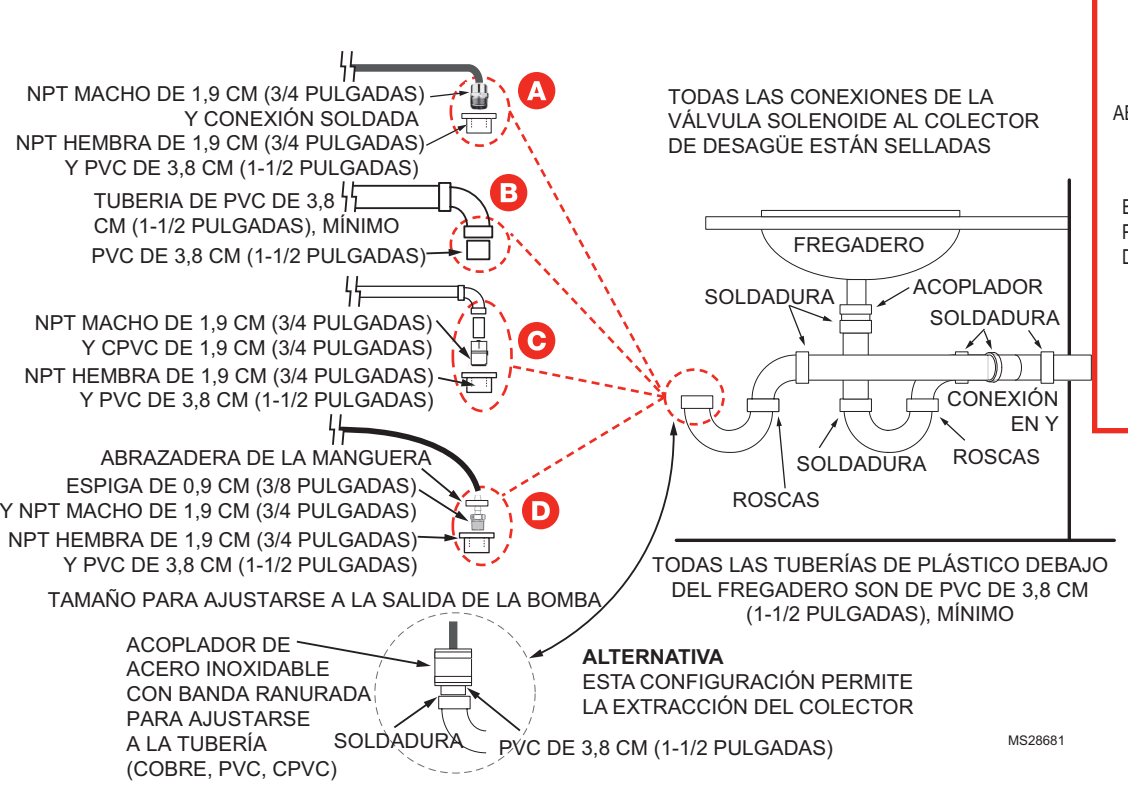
NPT MACHO DE 1,9 CM (3/4 PULGADAS) Y CONEXIÓN SOLDADA

NPT HEMBRA DE 1,9 CM (3/4 PULGADAS) Y PVC DE 3,8 CM (1-1/2 PULGADAS)

A

TUBERIA DE PVC DE 3,8 CM (1-1/2 PULGADAS), MÍNIMO

PVC DE 3,8 CM (1-1/2 PULGADAS)

B

NPT MACHO DE 1,9 CM (3/4 PULGADAS) Y CPVC DE 1,9 CM (3/4 PULGADAS)

NPT HEMBRA DE 1,9 CM (3/4 PULGADAS) Y PVC DE 3,8 CM (1-1/2 PULGADAS)

C

ABRAZADERA DE LA MANGUERA

ESPIGA DE 0,9 CM (3/8 PULGADAS) Y NPT MACHO DE 1,9 CM (3/4 PULGADAS)

NPT HEMBRA DE 1,9 CM (3/4 PULGADAS) Y PVC DE 3,8 CM (1-1/2 PULGADAS)

D

TAMAÑO PARA AJUSTARSE A LA SALIDA DE LA BOMBA

ACOPLADOR DE ACERO INOXIDABLE CON BANDA RANURADA PARA AJUSTARSE A LA TUBERÍA (COBRE, PVC, CPVC)

SOLDADURA

PVC DE 3,8 CM (1-1/2 PULGADAS)

TODAS LAS CONEXIONES DE LA VÁLVULA SOLENOIDE AL COLECTOR DE DESAGÜE ESTÁN SELLADAS

FREGADERO

SOLDADURA

ACOPLADOR

SOLDADURA

CONEXIÓN EN Y

SOLDADURA

ROSCAS

ROSCAS

TODAS LAS TUBERÍAS DE PLÁSTICO DEBAJO DEL FREGADERO SON DE PVC DE 3,8 CM (1-1/2 PULGADAS), MÍNIMO

ALTERNATIVA
ESTA CONFIGURACIÓN PERMITE LA EXTRACCIÓN DEL COLECTOR

MS28681

AE

E
F
D